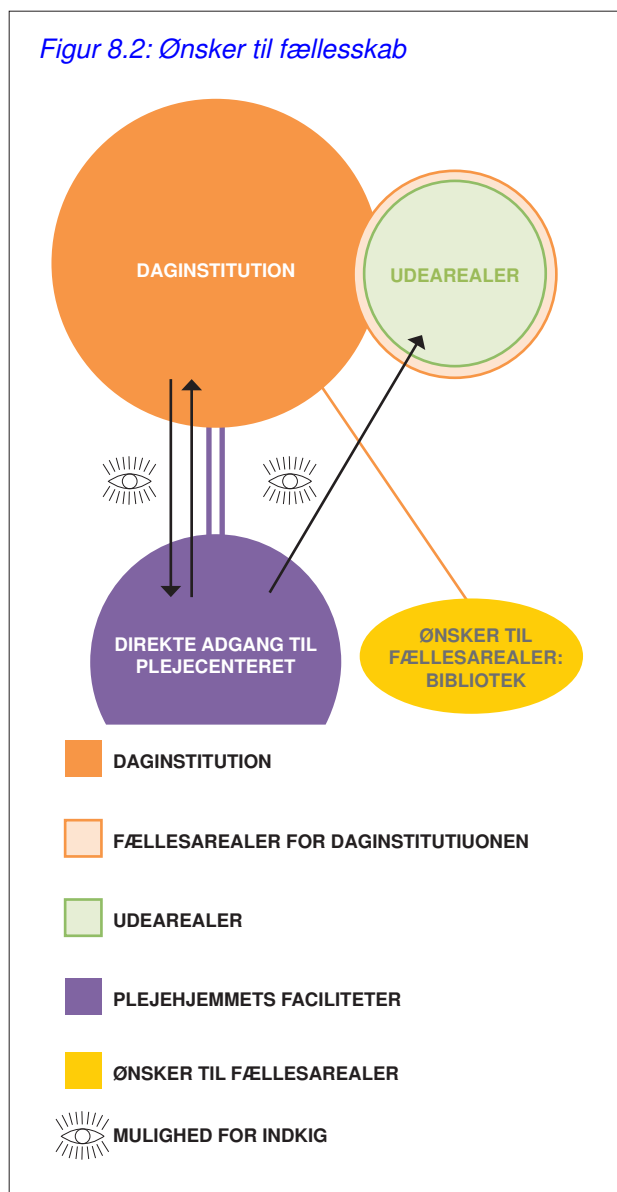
Figur 8.2: Ønsker til fællesskab

DAGINSTITUTION

UDEAREALER

DIREKTE ADGANG TIL PLEJECENTERET

ØNSKER TIL FÆLLESAREALER: BIBLIOTEK

DAGINSTITUTION

FÆLLESAREALER FOR DAGINSTITUTIUONEN

UDEAREALER

PLEJEHJEMMETS FACILITETER

ØNSKER TIL FÆLLESAREALER

MULIGHED FOR INDKIG